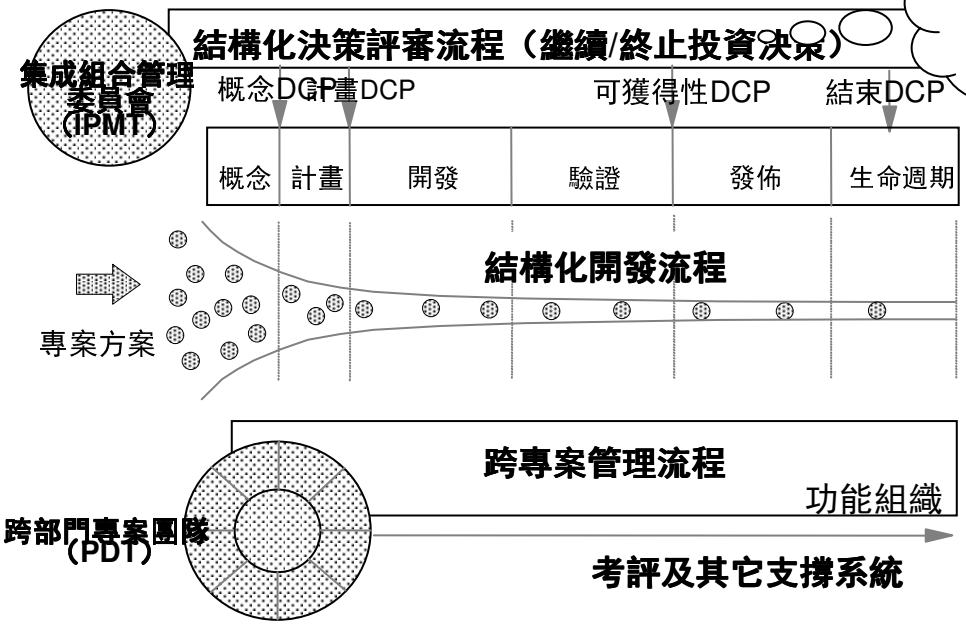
結構化決策評審流程（繼續/終止投資決策）

集成組合管理委員會（IPMT）

概念DCP

計畫DCP

可獲得性DCP

結束DCP

| 概念 | 計畫 | 開發 | 驗證 | 發佈 | 生命週期 |
|---|---|---|---|---|---|

結構化開發流程

專案方案

跨專案管理流程

功能組織

跨部門專案團隊（PDT）

考評及其它支撐系統